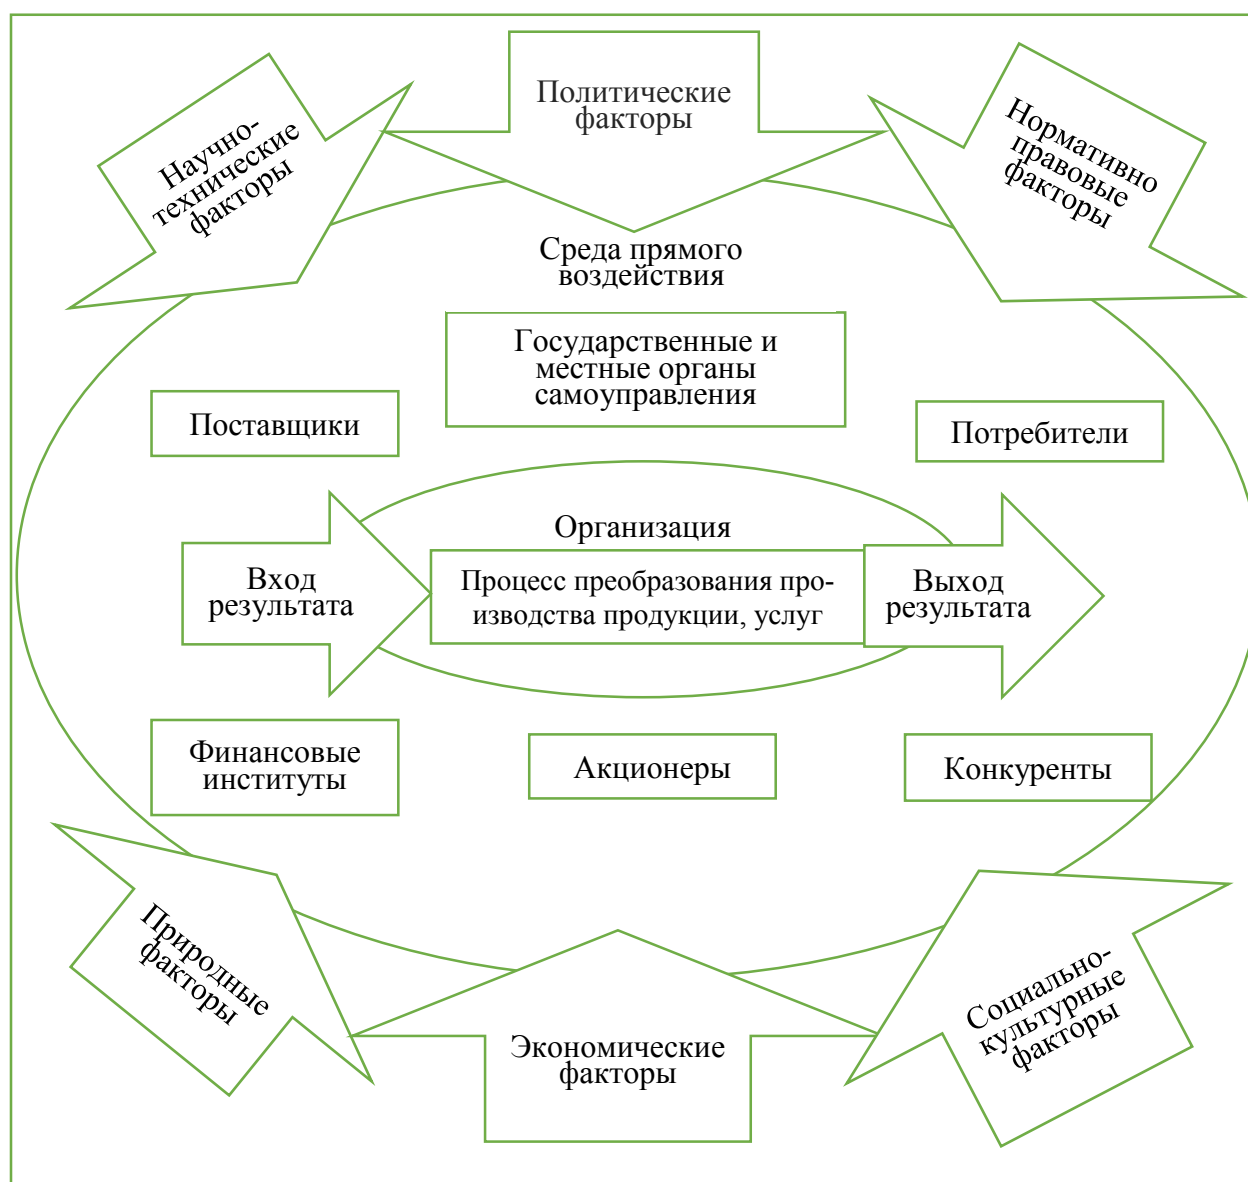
Научно-технические факторы

Политические факторы

Нормативно правовые факторы

Среда прямого воздействия

Государственные и местные органы самоуправления

Поставщики

Потребители

Организация

Вход результата

Процесс преобразования производства продукции, услуг

Выход результата

Финансовые институты

Акционеры

Конкуренты

Природные факторы

Экономические факторы

Социально-культурные факторы